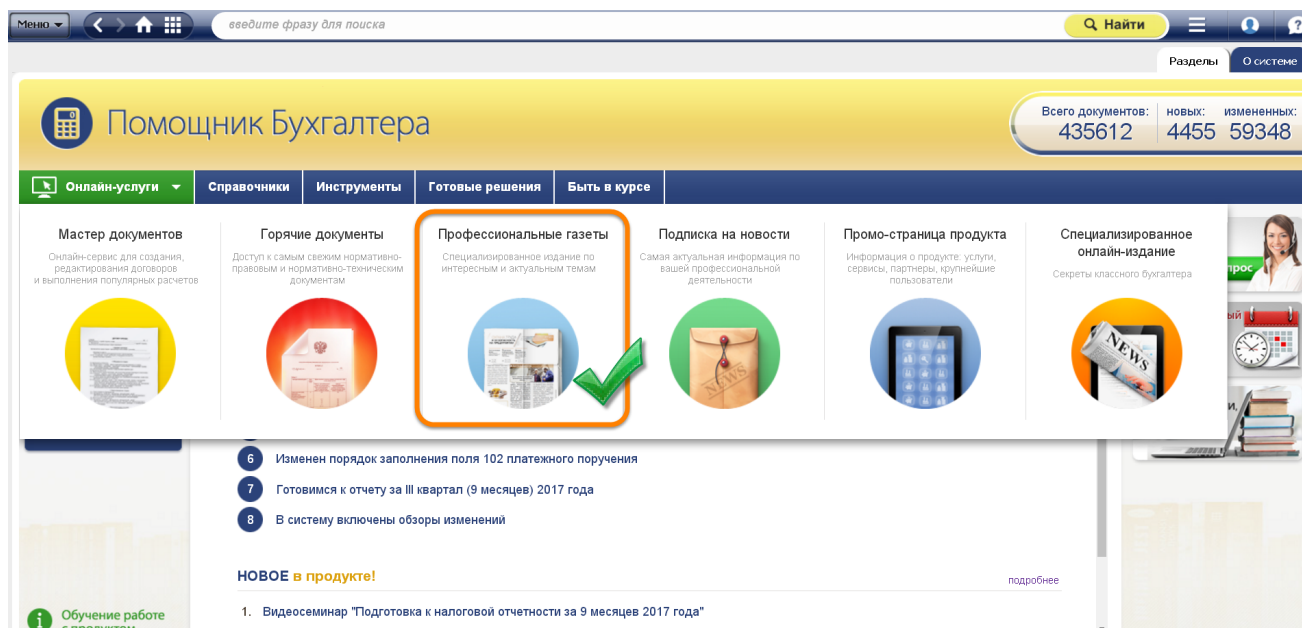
Меню
введите фразу для поиска
Найти
Разделы
О системе

Помощник Бухгалтера

Всего документов: 435612
новых: 4455
измененных: 59348

Онлайн-услуги
Справочники
Инструменты
Готовые решения
Быть в курсе

Мастер документов
Онлайн-сервис для создания, редактирования договоров и выполнения популярных расчетов

Горячие документы
Доступ к самым свежим нормативно-правовым и нормативно-техническим документам

Профессиональные газеты
Специализированное издание по интересным и актуальным темам

Подписка на новости
Самая актуальная информация по вашей профессиональной деятельности

Промо-страница продукта
Информация о продукте: услуги, сервисы, партнеры, крупнейшие пользователи

Специализированное онлайн-издание
Секреты классного бухгалтера

NEWS

прос
ый

6 Изменен порядок заполнения поля 102 платежного поручения
7 Готовимся к отчету за III квартал (9 месяцев) 2017 года
8 В систему включены обзоры изменений

НОВОЕ в продукте!
подробнее

1. Видеосеминар "Подготовка к налоговой отчетности за 9 месяцев 2017 года"

Обучение работе с продуктом